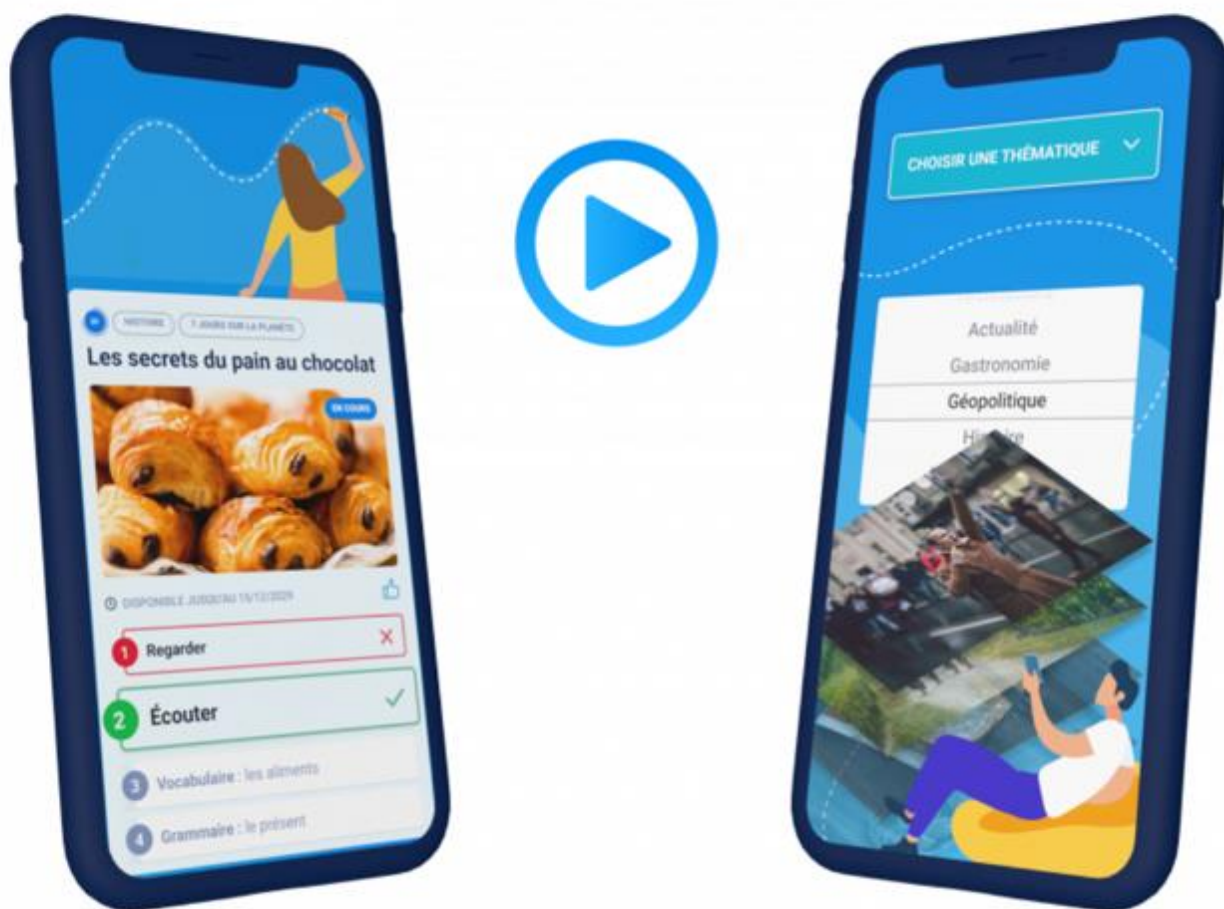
B1 HISTOIRE 7 JOURS SUR LA PLANÈTE

Les secrets du pain au chocolat

EN COURS

DISPONIBLE JUSQU'AU 15/12/2026

1 Regarder

2 Écouter

3 Vocabulaire : les aliments

4 Grammaire : le présent

CHOISIR UNE THÉMATIQUE

Actualité

Gastronomie

Géopolitique

Hi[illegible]ire